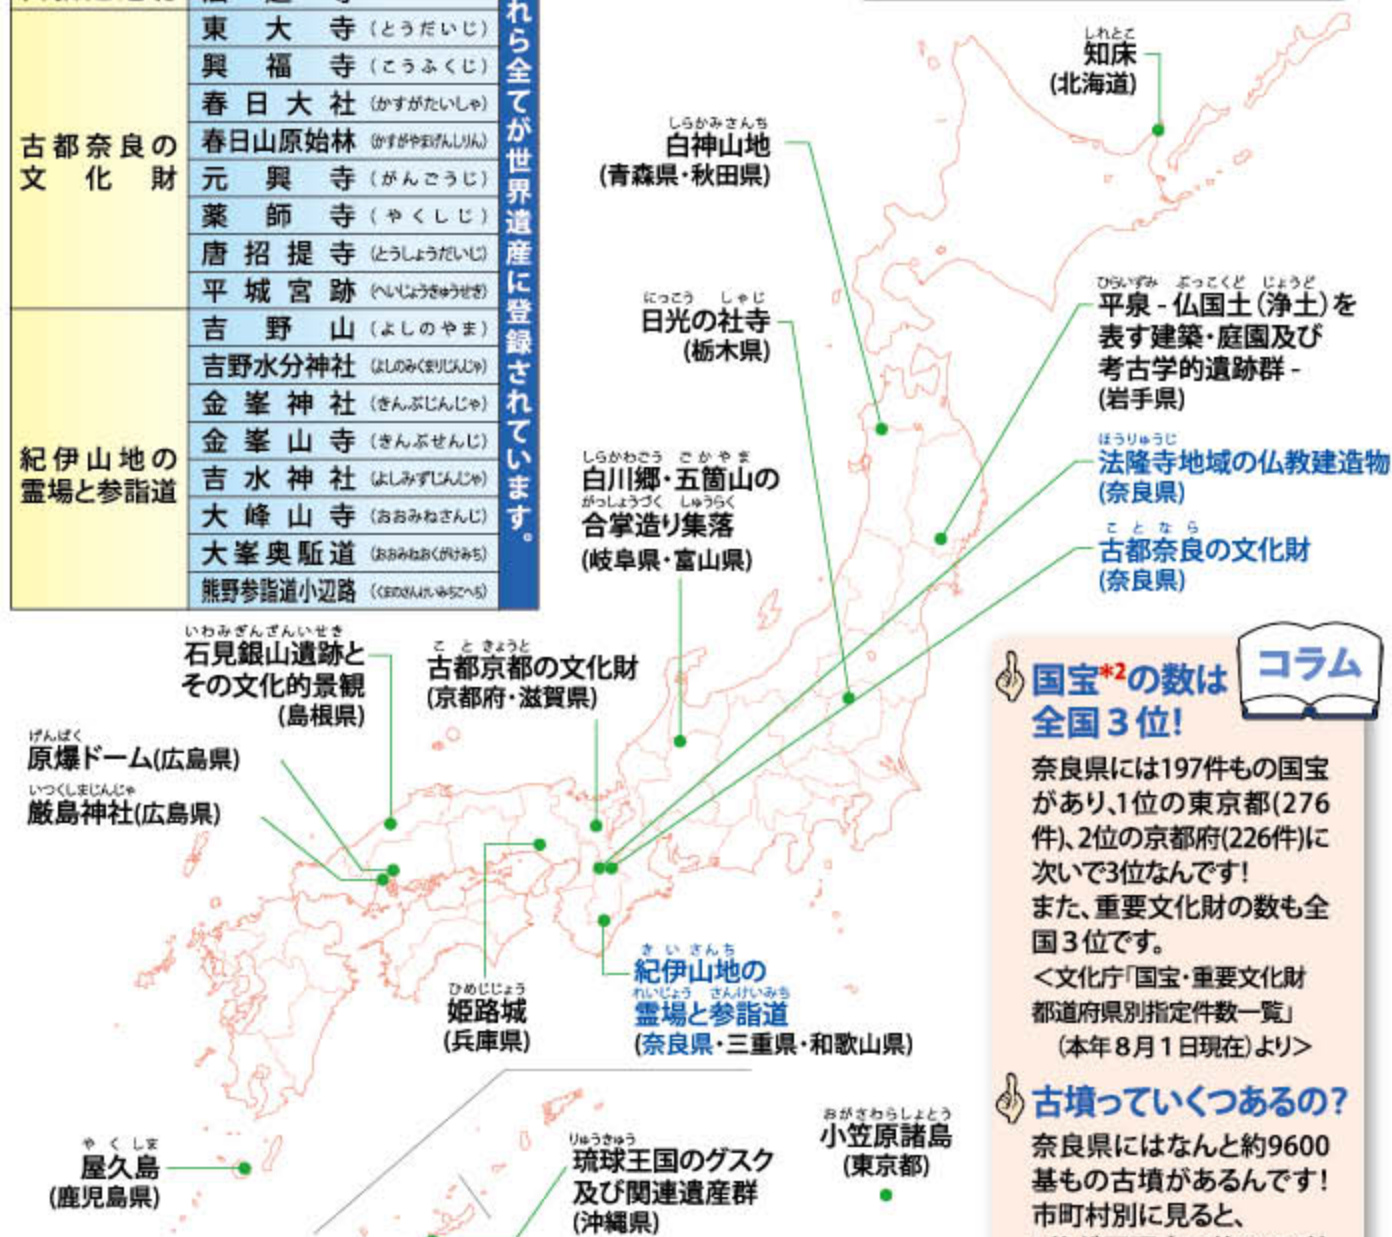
| | | |
|---|---|---|
| 古都奈良の文化財 | 東大寺 | (とうだいじ) |
| | 興福寺 | (こうふくじ) |
| | 春日大社 | (かすがたいしゃ) |
| | 春日山原始林 | (かすがやまげんしりん) |
| | 元興寺 | (がんごうじ) |
| | 薬師寺 | (やくしじ) |
| | 唐招提寺 | (とうしょうだいじ) |
| | 平城宮跡 | (へいじょうきゅうせき) |
| 紀伊山地の霊場と参詣道 | 吉野山 | (よしのやま) |
| | 吉野水分神社 | (よしのみくまりじんじゃ) |
| | 金峯神社 | (きんぷじんじゃ) |
| | 金峯山寺 | (きんぷせんじ) |
| | 吉水神社 | (よしみずじんじゃ) |
| | 大峰山寺 | (おおみねさんじ) |
| | 大峯奥駈道 | (おおみねおくがけみち) |
| | 熊野参詣道小辺路 | (くまのさんけいみちこへち) |

れら全てが世界遺産に登録されています。

知床(しれとこ)
(北海道)

白神山地(しらかみさんち)
(青森県・秋田県)

日光の社寺(にっこう しゃじ)
(栃木県)

平泉-仏国土(浄土)を表す建築・庭園及び考古学的遺跡群-(ひらいずみ ぶっこくど じょうど)
(岩手県)

法隆寺地域の仏教建造物(ほうりゅうじ)
(奈良県)

古都奈良の文化財(こ と な ら)
(奈良県)

白川郷・五箇山の合掌造り集落(しらかわごう ごかやま がっしょうづく しゅうらく)
(岐阜県・富山県)

石見銀山遺跡とその文化的景観(いわみぎんざんいせき)
(島根県)

古都京都の文化財(こ と きょうと)
(京都府・滋賀県)

原爆ドーム(げんばく)(広島県)

厳島神社(いつくしまじんじゃ)(広島県)

姫路城(ひめじじょう)
(兵庫県)

紀伊山地の霊場と参詣道(きいさんち れいじょう さんけいみち)
(奈良県・三重県・和歌山県)

屋久島(やくしま)
(鹿児島県)

琉球王国のグスク及び関連遺産群(りゅうきゅう)
(沖縄県)

小笠原諸島(おがさわらしょとう)
(東京都)

コラム

国宝*2の数は全国3位!
奈良県には197件もの国宝があり、1位の東京都(276件)、2位の京都府(226件)に次いで3位なんです!
また、重要文化財の数も全国3位です。
<文化庁「国宝・重要文化財都道府県別指定件数一覧」(本年8月1日現在)より>

古墳っていくつあるの?
奈良県にはなんと約9600基もの古墳があるんです!
市町村別に見ると、